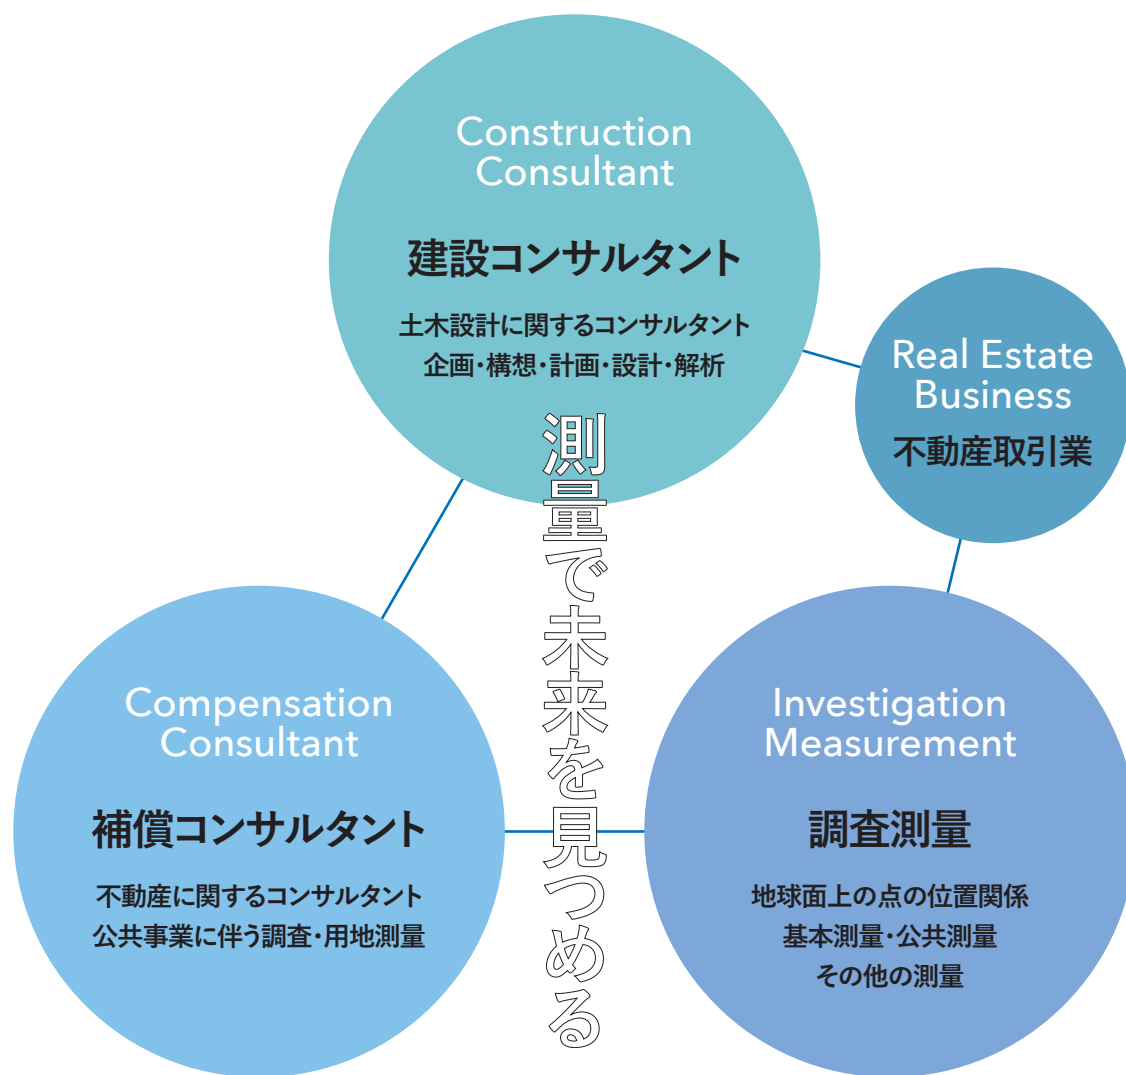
Construction Consultant

建設コンサルタント

土木設計に関するコンサルタント
企画・構想・計画・設計・解析

Real Estate Business

不動産取引業

測量で未来を見つめる

Compensation Consultant

補償コンサルタント

不動産に関するコンサルタント
公共事業に伴う調査・用地測量

Investigation Measurement

調査測量

地球面上の点の位置関係
基本測量・公共測量
その他の測量